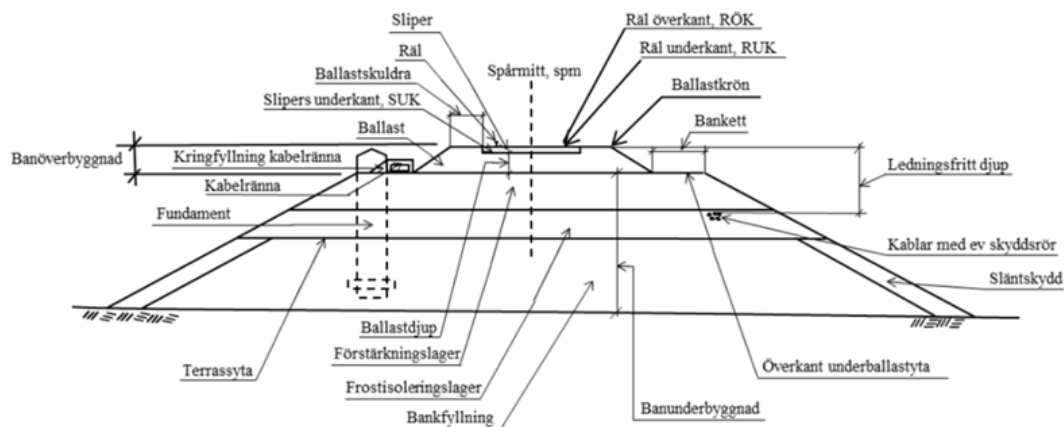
Sliper

Räl

Ballastskuldra

Slipers underkant, SUK

Spårmitt, spm

Räl överkant, RÖK

Räl underkant, RUK

Ballastkrön

Bankett

Banöverbyggnad

Ballast

Kringfyllning kabelränna

Kabelränna

Ledningsfritt djup

Fundament

Kablar med ev skyddsrör

Släntskydd

Ballastdjup

Förstärkningslager

Terrassyta

Frostisoleringslager

Bankfyllning

Överkant underballastyta

Banunderbyggnad